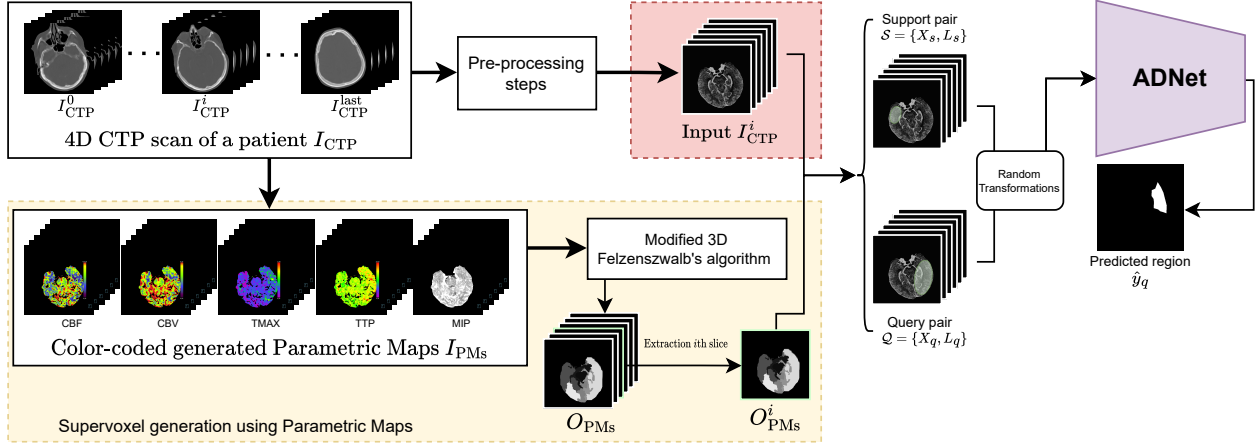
$I^0_{\text{CTP}}$ $I^i_{\text{CTP}}$ $I^{\text{last}}_{\text{CTP}}$

4D CTP scan of a patient $I_{\text{CTP}}$

Pre-processing steps

Input $I^i_{\text{CTP}}$

Support pair
$\mathcal{S} = \{X_s, L_s\}$

ADNet

Random Transformations

Predicted region
$\hat{y}_q$

Query pair
$\mathcal{Q} = \{X_q, L_q\}$

CBF CBV TMAX TTP MIP

Color-coded generated Parametric Maps $I_{\text{PMs}}$

Modified 3D Felzenszwalb's algorithm

Extraction ith slice

$O_{\text{PMs}}$

$O^i_{\text{PMs}}$

Supervoxel generation using Parametric Maps